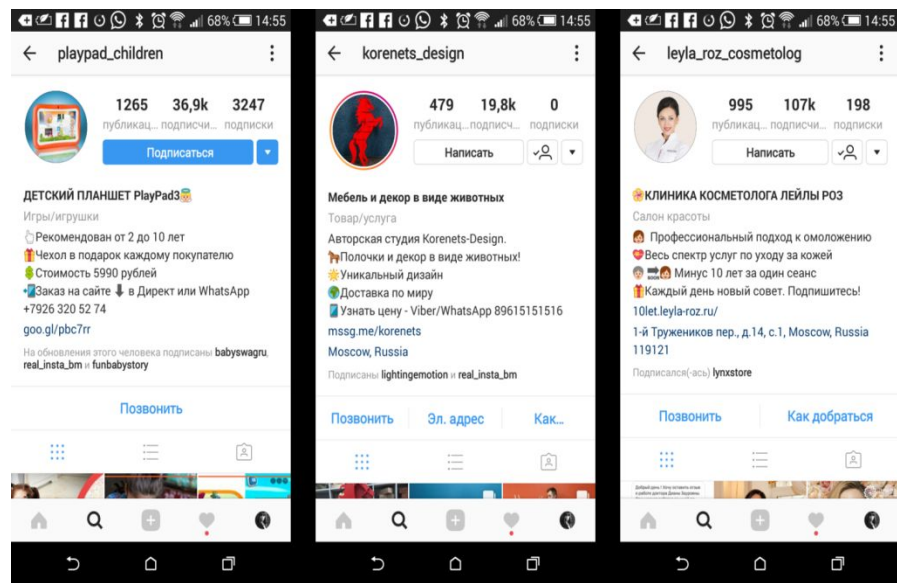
68% 14:55

← playpad_children

1265 публикац... 36,9k подписчи... 3247 подписки

Подписаться

ДЕТСКИЙ ПЛАНШЕТ PlayPad3

Игры/игрушки

Рекомендован от 2 до 10 лет
Чехол в подарок каждому покупателю
Стоимость 5990 рублей
Заказ на сайте ⬇ в Директ или WhatsApp
+7926 320 52 74
goo.gl/pbc7rr

На обновления этого человека подписаны babyswagru, real_insta_bm и funbabystory

Позвонить

68% 14:55

← korenets_design

479 публикац... 19,8k подписчи... 0 подписки

Написать

Мебель и декор в виде животных

Товар/услуга

Авторская студия Korenets-Design.
Полочки и декор в виде животных!
Уникальный дизайн
Доставка по миру
Узнать цену - Viber/WhatsApp 89615151516
mssg.me/korenets
Moscow, Russia

Подписаны lightingemotion и real_insta_bm

Позвонить Эл. адрес Как...

68% 14:55

← leyla_roz_cosmetolog

995 публикац... 107k подписчи... 198 подписки

Написать

КЛИНИКА КОСМЕТОЛОГА ЛЕЙЛЫ РОЗ

Салон красоты

Профессиональный подход к омоложению
Весь спектр услуг по уходу за кожей
Минус 10 лет за один сеанс
Каждый день новый совет. Подпишитесь!
10let.leyla-roz.ru/
1-й Тружеников пер., д.14, с.1, Moscow, Russia 119121

Подписался(-ась) lynxstore

Позвонить Как добраться